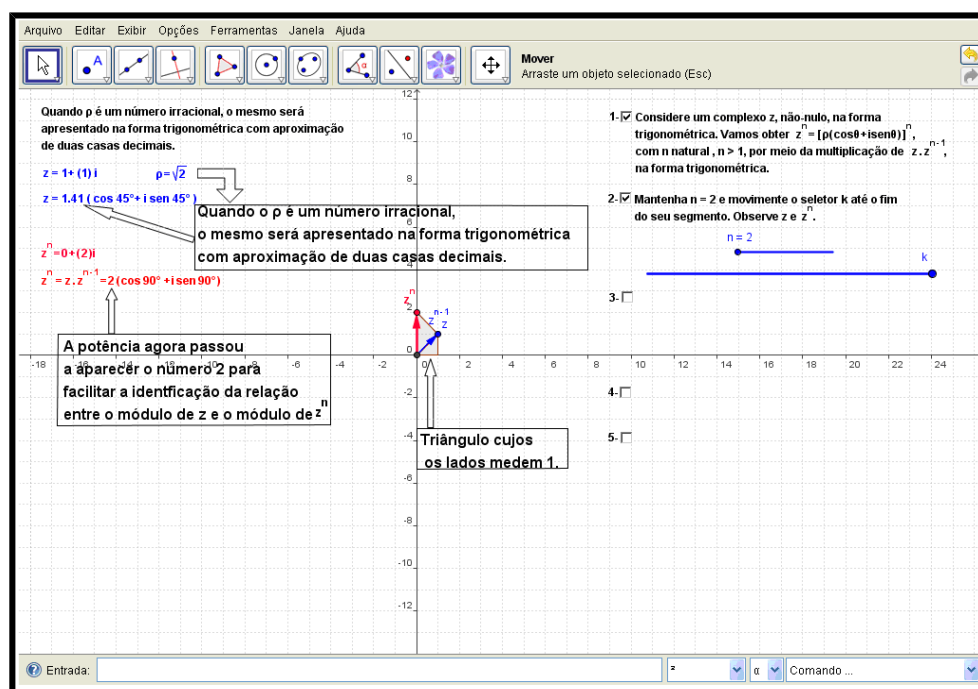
Arquivo Editar Exibir Opções Ferramentas Janela Ajuda

Mover
Arraste um objeto selecionado (Esc)

Quando ρ é um número irracional, o mesmo será apresentado na forma trigonométrica com aproximação de duas casas decimais.

z = 1+ (1) i    $ρ = \sqrt{2}$

z = 1.41 ( cos 45°+ i sen 45° )

Quando o ρ é um número irracional, o mesmo será apresentado na forma trigonométrica com aproximação de duas casas decimais.

$z^n$ =0+(2)i

$z^n = z.z^{n-1}$ = 2 (cos 90° + i sen 90°)

A potência agora passou a aparecer o número 2 para facilitar a identficação da relação entre o módulo de z e o módulo de $z^n$

Triângulo cujos os lados medem 1.

1- ☑ Considere um complexo z, não-nulo, na forma trigonométrica. Vamos obter $z^n = [ρ(cosθ+isenθ)]^n$, com n natural , n > 1, por meio da multiplicação de $z . z^{n-1}$, na forma trigonométrica.

2- ☑ Mantenha n = 2 e movimente o seletor k até o fim do seu segmento. Observe z e $z^n$.

n = 2

k

3- ☐

4- ☐

5- ☐

12 10 8 6 4 2 0 -2 -4 -6 -8 -10 -12

-18 -16 -14 -12 -10 -8 -6 -4 -2 0 2 4 6 8 10 12 14 16 18 20 22 24

$z^n$ $z^{n-1}$ z

Entrada:   ²   α   Comando ...